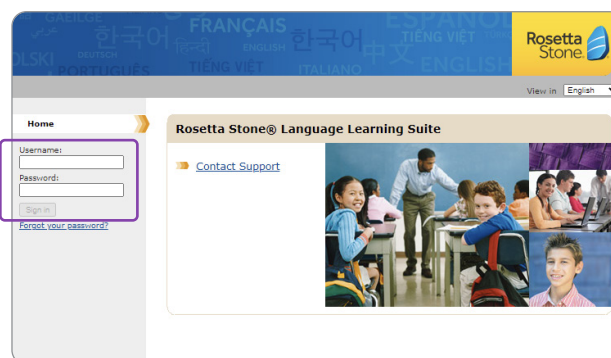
GAEILGE FRANÇAIS ESPAÑOL
한국어 हिन्दी 한국어 中文
OLSKI DEUTSCH ENGLISH TIẾNG VIỆT
PORTUGUÊS TIẾNG VIỆT ITALIANO ENGLISH

Rosetta Stone

View in English

Home

Username:

Password:

Sign in

Forgot your password?

Rosetta Stone® Language Learning Suite

Contact Support